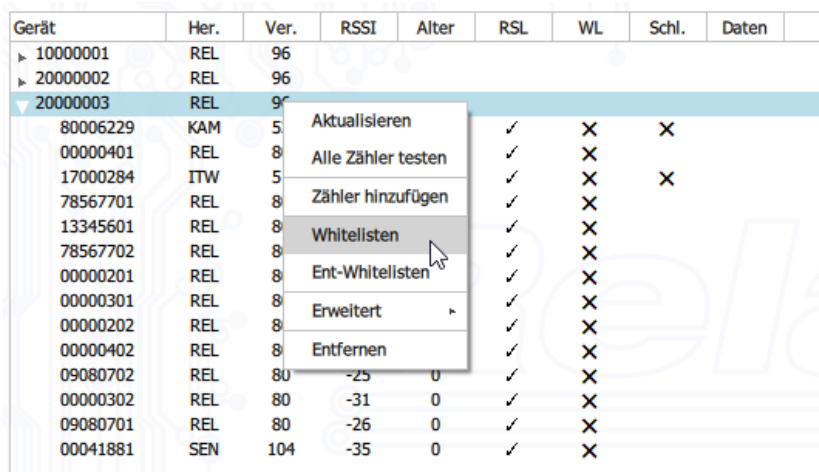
| Gerät | Her. | Ver. | RSSI | Alter | RSL | WL | Schl. | Daten |
|---|---|---|---|---|---|---|---|---|
| 10000001 | REL | 96 | | | | | | |
| 20000002 | REL | 96 | | | | | | |
| 20000003 | REL | 9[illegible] | | | | | | |
| 80006229 | KAM | 5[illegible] | | | ✓ | ✕ | ✕ | |
| 00000401 | REL | 8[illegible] | | | ✓ | ✕ | | |
| 17000284 | ITW | 5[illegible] | | | ✓ | ✕ | ✕ | |
| 78567701 | REL | 8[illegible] | | | ✓ | ✕ | | |
| 13345601 | REL | 8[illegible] | | | ✓ | ✕ | | |
| 78567702 | REL | 8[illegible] | | | ✓ | ✕ | | |
| 00000201 | REL | 8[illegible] | | | ✓ | ✕ | | |
| 00000301 | REL | 8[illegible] | | | ✓ | ✕ | | |
| 00000202 | REL | 8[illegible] | | | ✓ | ✕ | | |
| 00000402 | REL | 8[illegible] | | | ✓ | ✕ | | |
| 09080702 | REL | 80 | -25 | 0 | ✓ | ✕ | | |
| 00000302 | REL | 80 | -31 | 0 | ✓ | ✕ | | |
| 09080701 | REL | 80 | -26 | 0 | ✓ | ✕ | | |
| 00041881 | SEN | 104 | -35 | 0 | ✓ | ✕ | | |

Aktualisieren
Alle Zähler testen
Zähler hinzufügen
Whitelisten
Ent-Whitelisten
Erweitert
Entfernen